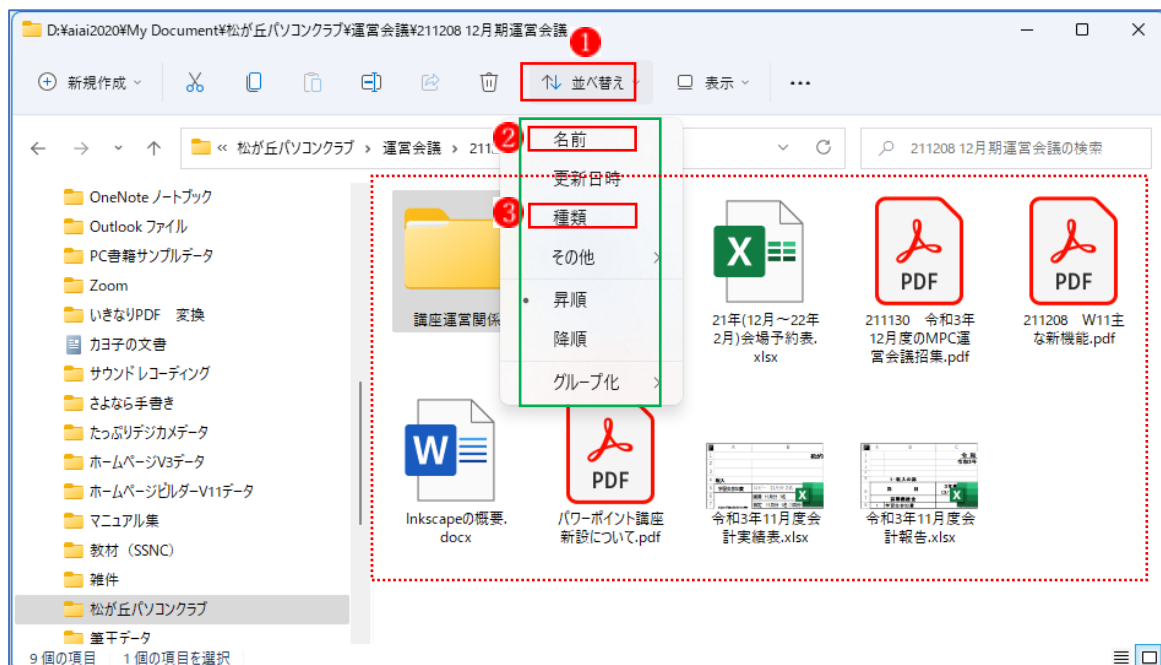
D:¥aiai2020¥My Document¥松が丘パソコンクラブ¥運営会議¥211208 12月期運営会議

1

新規作成

並べ替え

表示

...

« 松が丘パソコンクラブ › 運営会議 › 211

211208 12月期運営会議の検索

2 名前

更新日時

3 種類

その他

昇順

降順

グループ化

OneNote ノートブック
Outlook ファイル
PC書籍サンプルデータ
Zoom
いきなりPDF 変換
カヨ子の文書
サウンドレコーディング
さよなら手書き
たっぷりデジカメデータ
ホームページV3データ
ホームページビルダーV11データ
マニュアル集
教材（SSNC）
雑件
松が丘パソコンクラブ
筆王データ

講座運営関係

21年(12月～22年2月)会場予約表.xlsx

211130 令和3年12月度のMPC運営会議招集.pdf

211208 W11主な新機能.pdf

Inkscapeの概要.docx

パワーポイント講座新設について.pdf

令和3年11月度会計実績表.xlsx

令和3年11月度会計報告.xlsx

9 個の項目 1 個の項目を選択